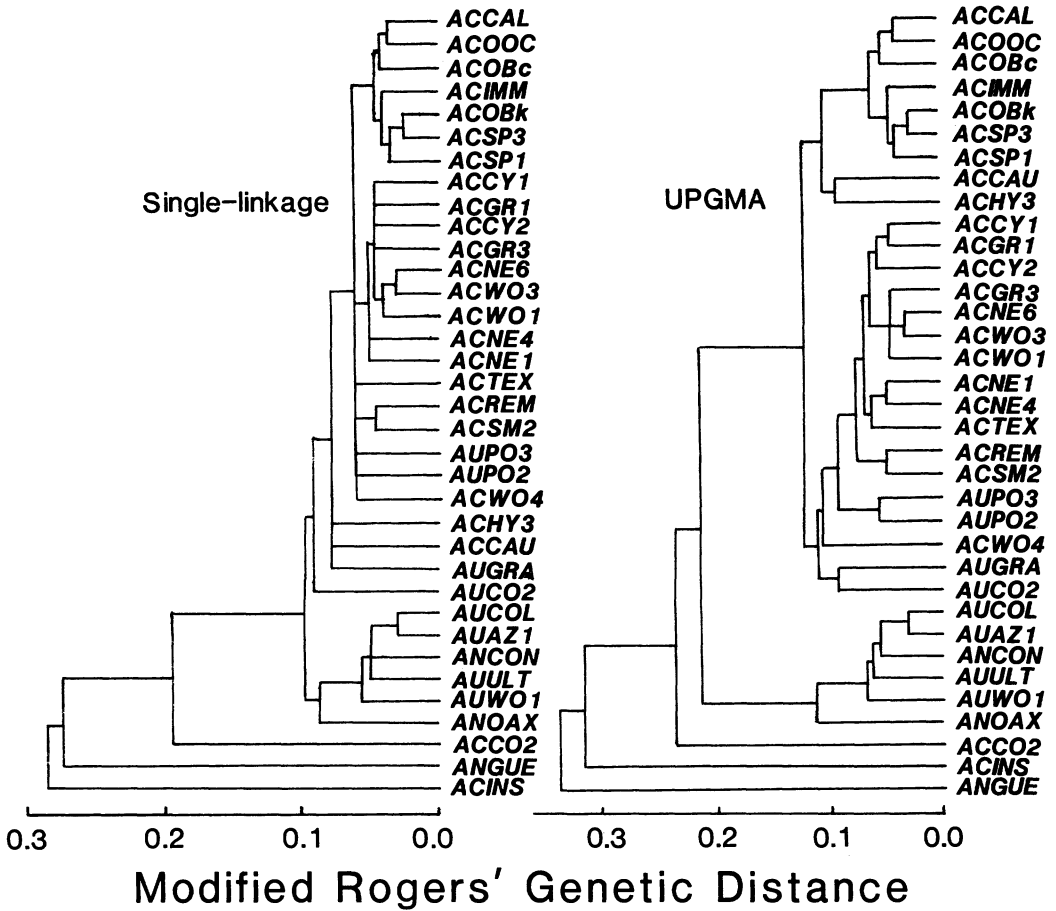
Single-linkage

ACCAL
ACOOC
ACOBc
ACIMM
ACOBk
ACSP3
ACSP1
ACCY1
ACGR1
ACCY2
ACGR3
ACNE6
ACWO3
ACWO1
ACNE4
ACNE1
ACTEX
ACREM
ACSM2
AUPO3
AUPO2
ACWO4
ACHY3
ACCAU
AUGRA
AUCO2
AUCOL
AUAZ1
ANCON
AUULT
AUWO1
ANOAX
ACCO2
ANGUE
ACINS

0.3 0.2 0.1 0.0

UPGMA

ACCAL
ACOOC
ACOBc
ACIMM
ACOBk
ACSP3
ACSP1
ACCAU
ACHY3
ACCY1
ACGR1
ACCY2
ACGR3
ACNE6
ACWO3
ACWO1
ACNE1
ACNE4
ACTEX
ACREM
ACSM2
AUPO3
AUPO2
ACWO4
AUGRA
AUCO2
AUCOL
AUAZ1
ANCON
AUULT
AUWO1
ANOAX
ACCO2
ACINS
ANGUE

0.3 0.2 0.1 0.0

Modified Rogers' Genetic Distance